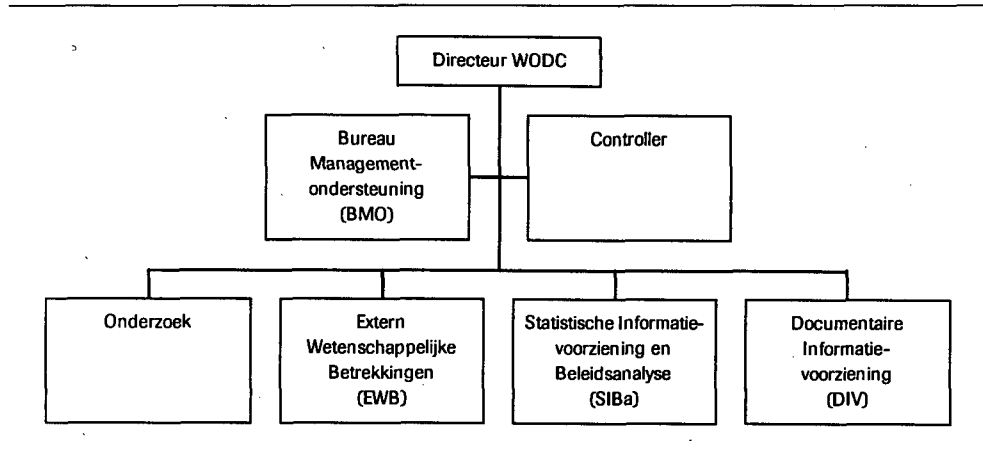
Directeur WODC

Bureau Management-ondersteuning (BMO)

Controller

Onderzoek

Extern Wetenschappelijke Betrekkingen (EWB)

Statistische Informatievoorziening en Beleidsanalyse (SIBa)

Documentaire Informatievoorziening (DIV)